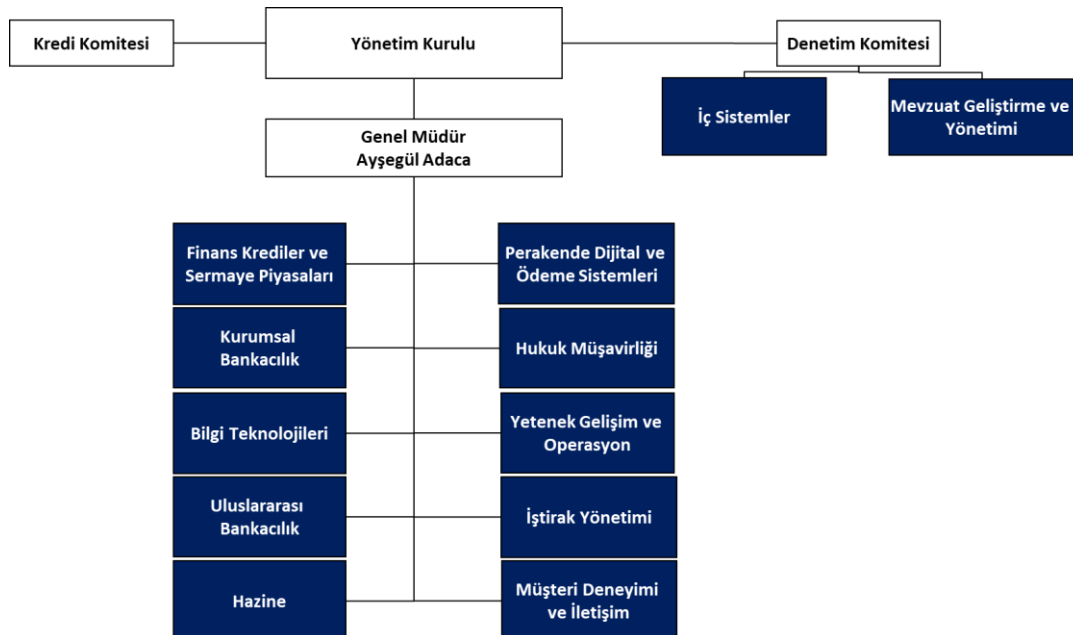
Kredi Komitesi

Yönetim Kurulu

Denetim Komitesi

İç Sistemler

Mevzuat Geliştirme ve Yönetimi

Genel Müdür
Ayşegül Adaca

Finans Krediler ve Sermaye Piyasaları

Perakende Dijital ve Ödeme Sistemleri

Kurumsal Bankacılık

Hukuk Müşavirliği

Bilgi Teknolojileri

Yetenek Gelişim ve Operasyon

Uluslararası Bankacılık

İştirak Yönetimi

Hazine

Müşteri Deneyimi ve İletişim